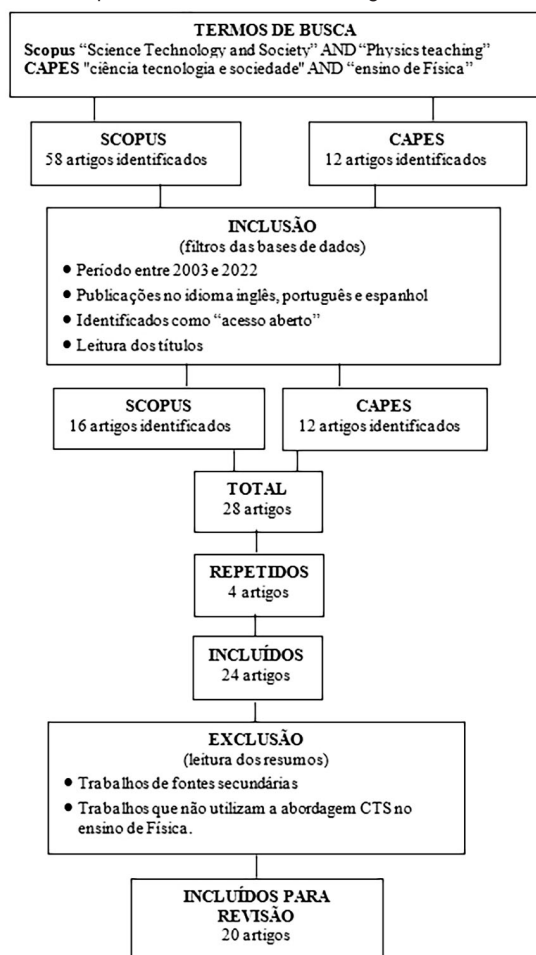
TERMOS DE BUSCA
Scopus "Science Technology and Society" AND "Physics teaching"
CAPES "ciência tecnologia e sociedade" AND "ensino de Física"

SCOPUS
58 artigos identificados

CAPES
12 artigos identificados

INCLUSÃO
(filtros das bases de dados)
• Período entre 2003 e 2022
• Publicações no idioma inglês, português e espanhol
• Identificados como "acesso aberto"
• Leitura dos títulos

SCOPUS
16 artigos identificados

CAPES
12 artigos identificados

TOTAL
28 artigos

REPETIDOS
4 artigos

INCLUÍDOS
24 artigos

EXCLUSÃO
(leitura dos resumos)
• Trabalhos de fontes secundárias
• Trabalhos que não utilizam a abordagem CTS no ensino de Física.

INCLUÍDOS PARA REVISÃO
20 artigos